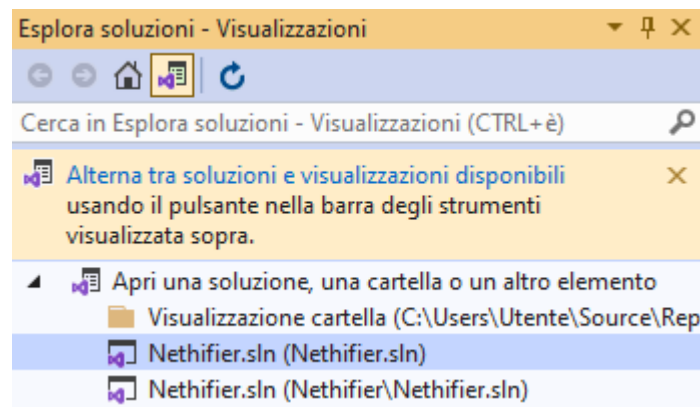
Esplora soluzioni - Visualizzazioni

Cerca in Esplora soluzioni - Visualizzazioni (CTRL+è)

Alterna tra soluzioni e visualizzazioni disponibili usando il pulsante nella barra degli strumenti visualizzata sopra.

Apri una soluzione, una cartella o un altro elemento
Visualizzazione cartella (C:\Users\Utente\Source\Rep
Nethifier.sln (Nethifier.sln)
Nethifier.sln (Nethifier\Nethifier.sln)